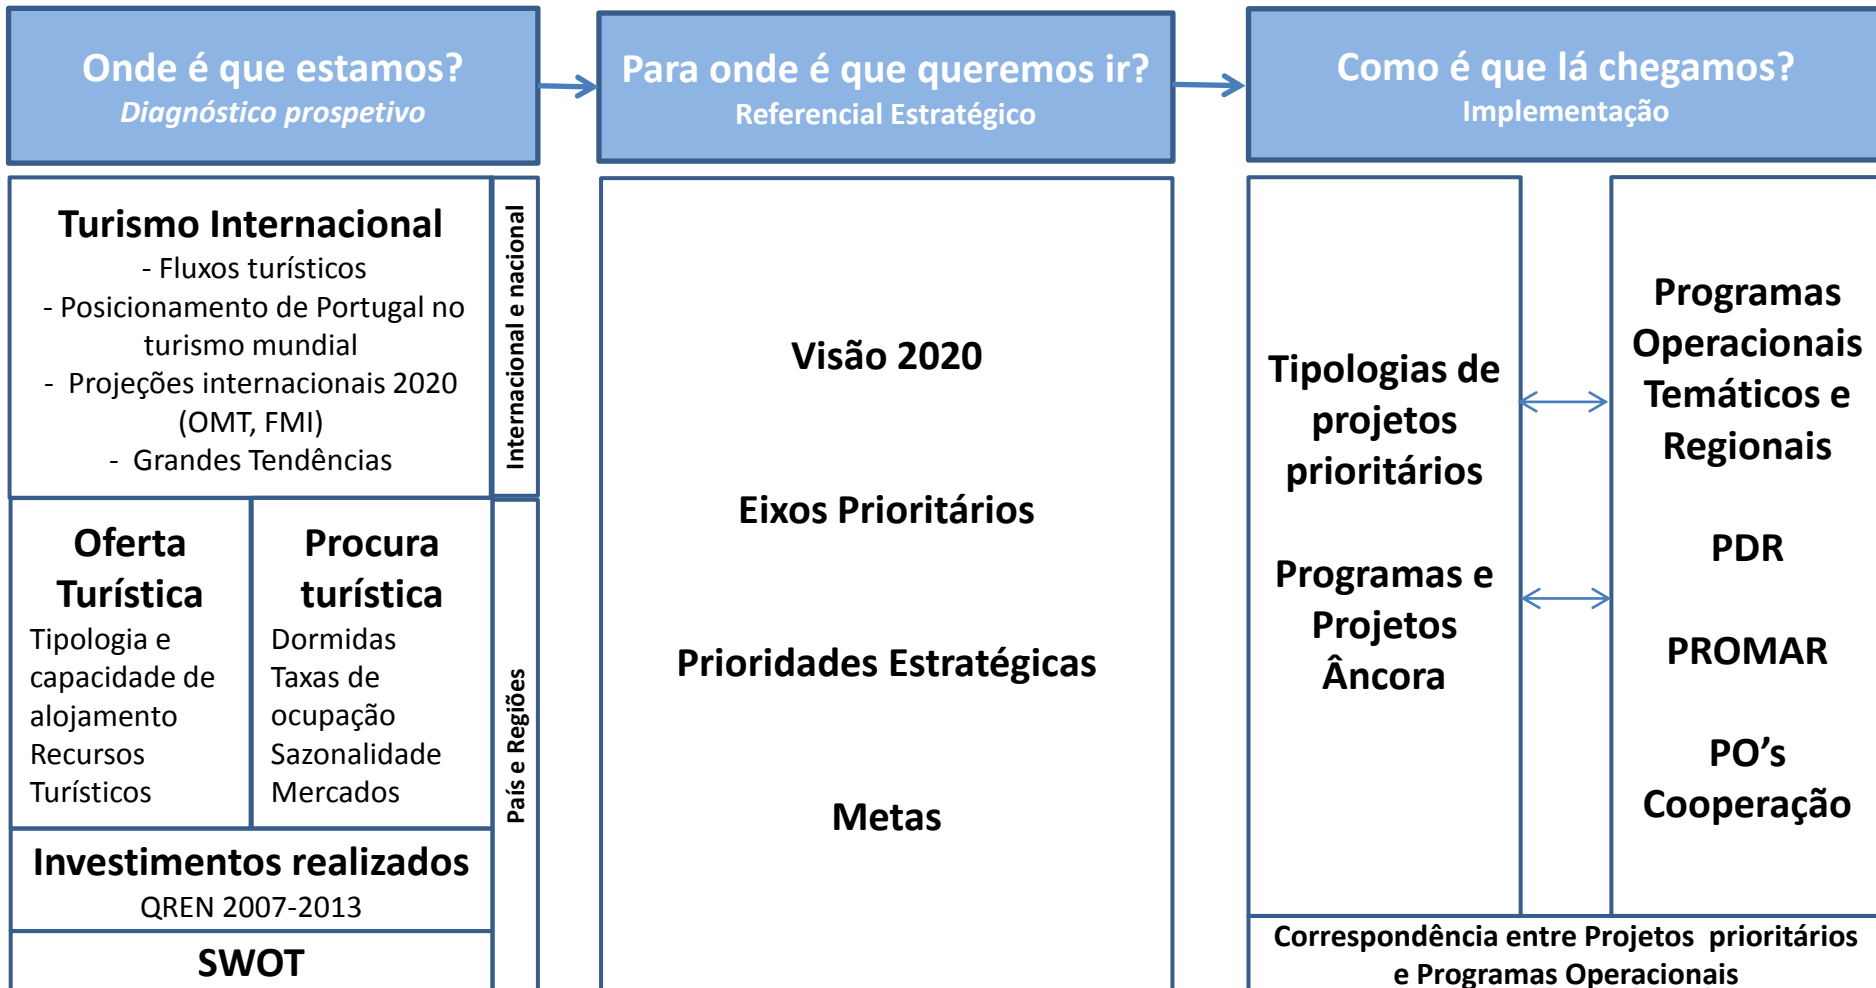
Onde é que estamos?
Diagnóstico prospetivo

Para onde é que queremos ir?
Referencial Estratégico

Como é que lá chegamos?
Implementação

Turismo Internacional
- Fluxos turísticos
- Posicionamento de Portugal no turismo mundial
- Projeções internacionais 2020 (OMT, FMI)
- Grandes Tendências

Internacional e nacional

Oferta Turística
Tipologia e capacidade de alojamento
Recursos Turísticos

Procura turística
Dormidas
Taxas de ocupação
Sazonalidade
Mercados

País e Regiões

Investimentos realizados
QREN 2007-2013

SWOT

Visão 2020

Eixos Prioritários

Prioridades Estratégicas

Metas

Tipologias de projetos prioritários

Programas e Projetos Âncora

Programas Operacionais Temáticos e Regionais

PDR

PROMAR

PO's Cooperação

Correspondência entre Projetos prioritários e Programas Operacionais